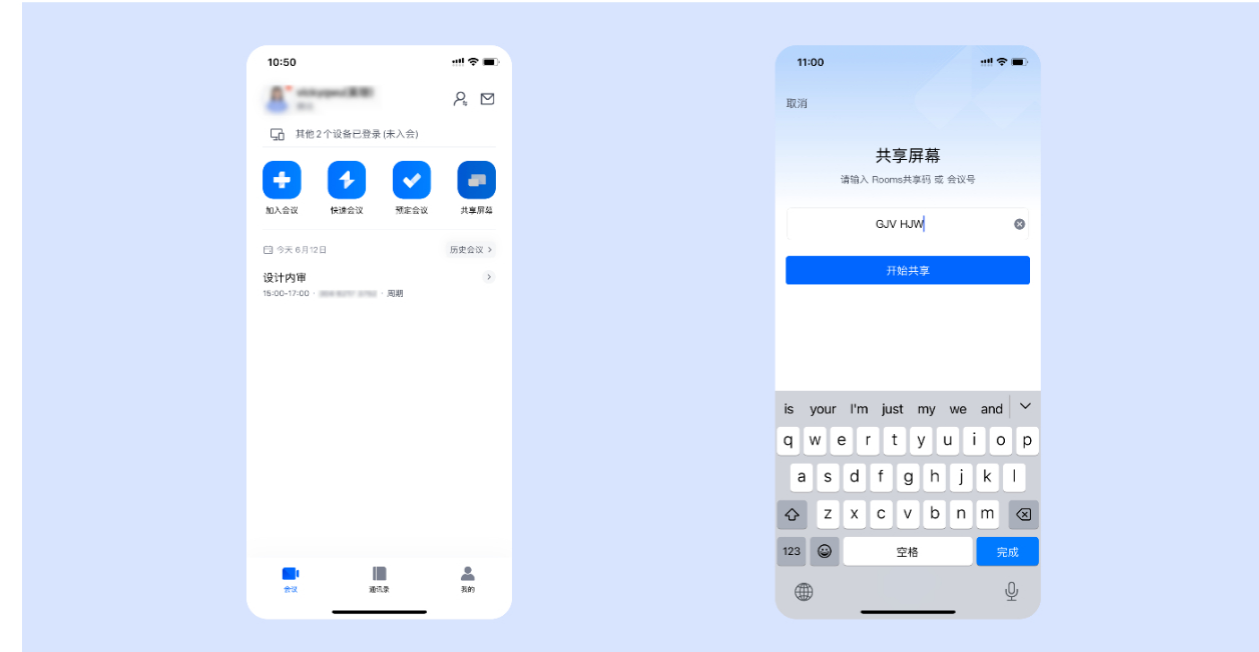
10:50

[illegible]

其他 2 个设备已登录 (未入会)

加入会议
快速会议
预定会议
共享屏幕

今天 6月12日
历史会议 >

设计内审
15:00-17:00 · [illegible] · 周期

会议
通讯录
我的

11:00

取消

共享屏幕
请输入 Rooms共享码 或 会议号

GJV HJW

开始共享

is your I'm just my we and

q w e r t y u i o p
a s d f g h j k l
z x c v b n m
123 空格 完成